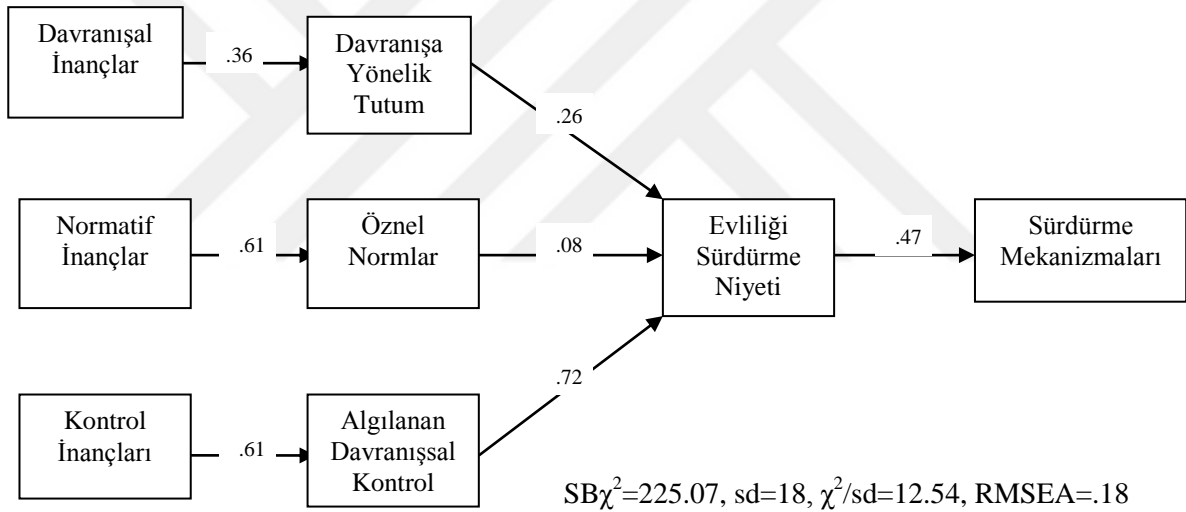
Davranışal İnançlar

.36

Davranışa Yönelik Tutum

.26

Normatif İnançlar

.61

Öznel Normlar

.08

Evliliği Sürdürme Niyeti

.47

Sürdürme Mekanizmaları

Kontrol İnançları

.61

Algılanan Davranışsal Kontrol

.72

SB$\chi^2$=225.07, sd=18, $\chi^2$/sd=12.54, RMSEA=.18